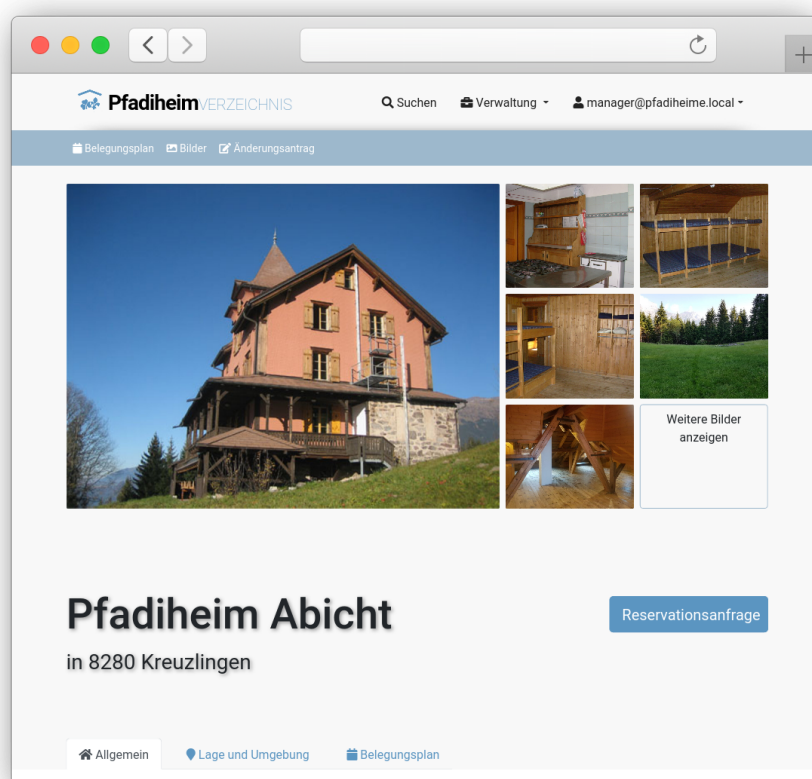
PfadiheimVERZEICHNIS

Suchen

Verwaltung

manager@pfadiheime.local

Belegungsplan

Bilder

Änderungsantrag

Weitere Bilder anzeigen

Pfadiheim Abicht

in 8280 Kreuzlingen

Reservationsanfrage

Allgemein

Lage und Umgebung

Belegungsplan